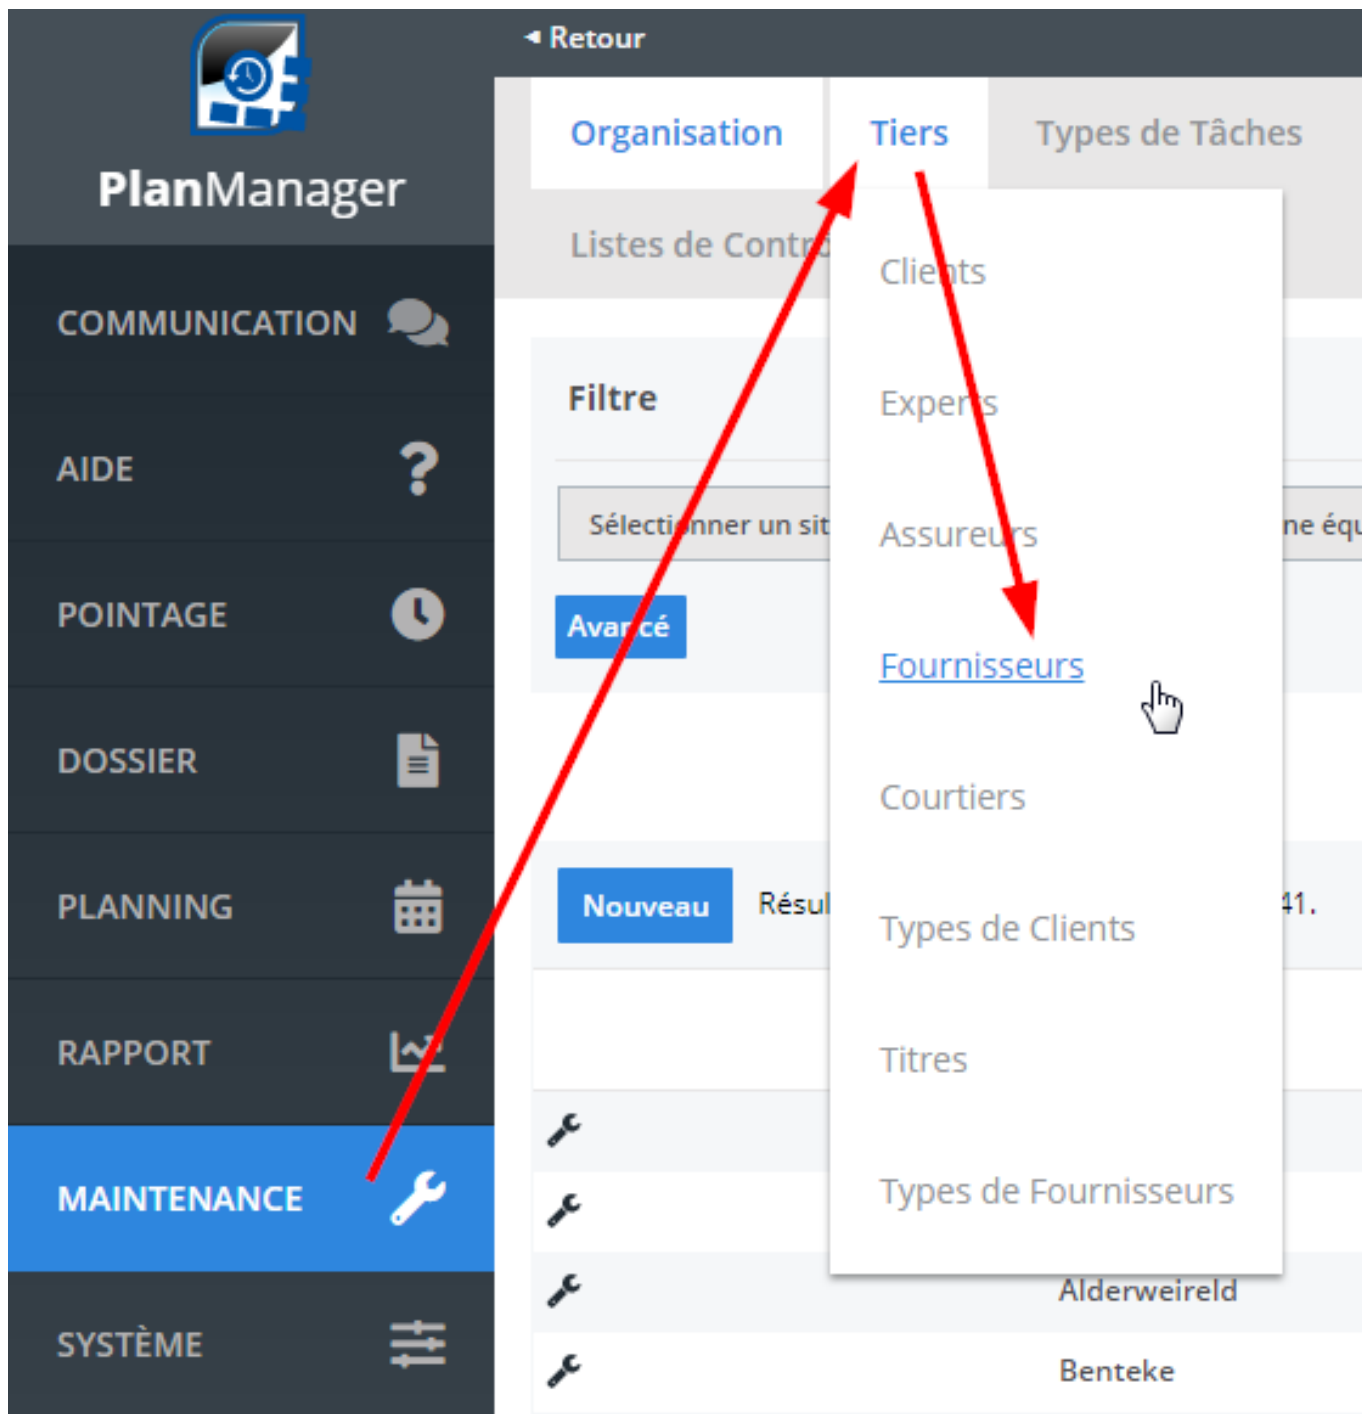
PlanManager

COMMUNICATION
AIDE
POINTAGE
DOSSIER
PLANNING
RAPPORT
MAINTENANCE
SYSTÈME

◂ Retour

Organisation
Tiers
Types de Tâches
Listes de Contr

Clients
Experts
Assureurs
Fournisseurs
Courtiers
Types de Clients
Titres
Types de Fournisseurs

Filtre
Sélectionner un sit
ne équ
Avancé

Nouveau
Résul
41.

Alderweireld
Benteke